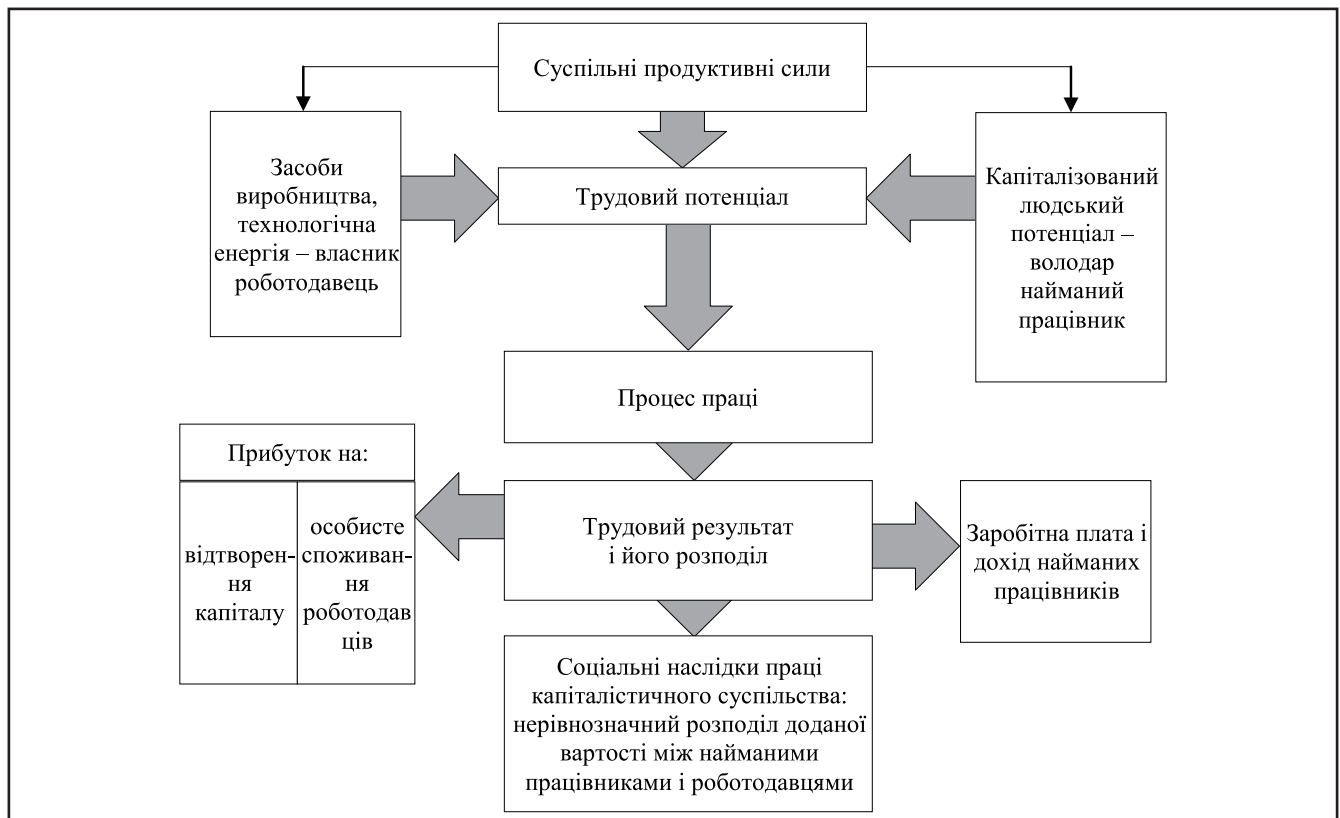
Суспільні продуктивні сили

Засоби виробництва, технологічна енергія – власник роботодавець

Трудовий потенціал

Капіталізований людський потенціал – володар найманий працівник

Процес праці

Прибуток на:

відтворення капіталу

особисте споживання роботодавців

Трудовий результат і його розподіл

Заробітна плата і дохід найманих працівників

Соціальні наслідки праці капіталістичного суспільства: нерівнозначний розподіл доданої вартості між найманими працівниками і роботодавцями